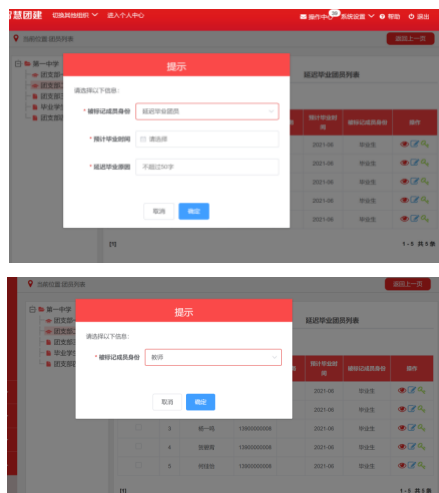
智慧团建 切换其他组织 进入个人中心

操作中心 系统设置 帮助 退出

当前位置:团员列表

返回上一页

第一中学

团支部

团支部

团支部

毕业学生

团支部

提示

请选择以下信息:

* 被标记成员身份 延迟毕业团员

* 预计毕业时间 请选择

* 延迟毕业原因 不超过50字

取消 确定

延迟毕业团员列表

预计毕业时间

被标记成员身份

操作

2021-06 毕业生

2021-06 毕业生

2021-06 毕业生

2021-06 毕业生

2021-06 毕业生

[1]

1 - 5 共 5 条

当前位置:团员列表

返回上一页

第一中学

团支部

团支部

团支部

毕业学生

团支部

提示

请选择以下信息:

* 被标记成员身份 教师

取消 确定

延迟毕业团员列表

预计毕业时间

被标记成员身份

操作

2021-06 毕业生

2021-06 毕业生

3 胡一鸣 13900000000 2021-06 毕业生

4 郭鹏霄 13900000000 2021-06 毕业生

5 柯佳佳 13900000000 2021-06 毕业生

[1]

1 - 5 共 5 条